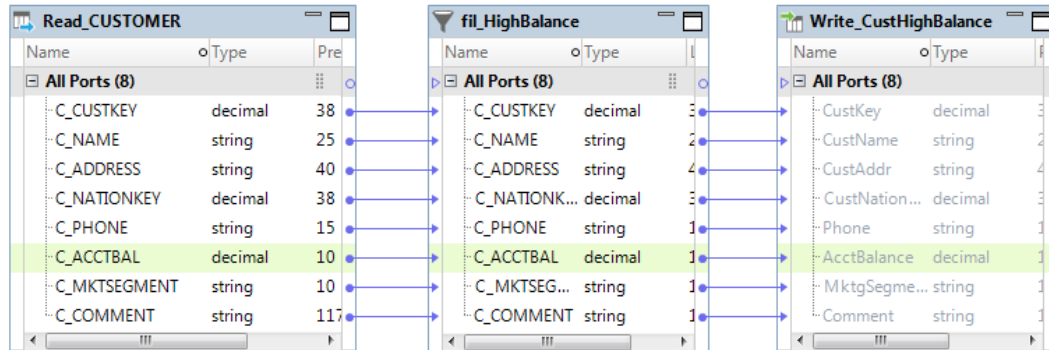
Read_CUSTOMER

| Name | Type | Pre |
|---|---|---|
| All Ports (8) | | |
| C_CUSTKEY | decimal | 38 |
| C_NAME | string | 25 |
| C_ADDRESS | string | 40 |
| C_NATIONKEY | decimal | 38 |
| C_PHONE | string | 15 |
| C_ACCTBAL | decimal | 10 |
| C_MKTSEGMENT | string | 10 |
| C_COMMENT | string | 117 |

fil_HighBalance

| Name | Type | L |
|---|---|---|
| All Ports (8) | | |
| C_CUSTKEY | decimal | 3 |
| C_NAME | string | 2 |
| C_ADDRESS | string | 4 |
| C_NATIONK... | decimal | 3 |
| C_PHONE | string | 1 |
| C_ACCTBAL | decimal | 1 |
| C_MKTSEG... | string | 1 |
| C_COMMENT | string | 1 |

Write_CustHighBalance

| Name | Type | P |
|---|---|---|
| All Ports (8) | | |
| CustKey | decimal | 3 |
| CustName | string | 2 |
| CustAddr | string | 4 |
| CustNation... | decimal | 3 |
| Phone | string | 1 |
| AcctBalance | decimal | 1 |
| MktgSegme... | string | 1 |
| Comment | string | 1 |